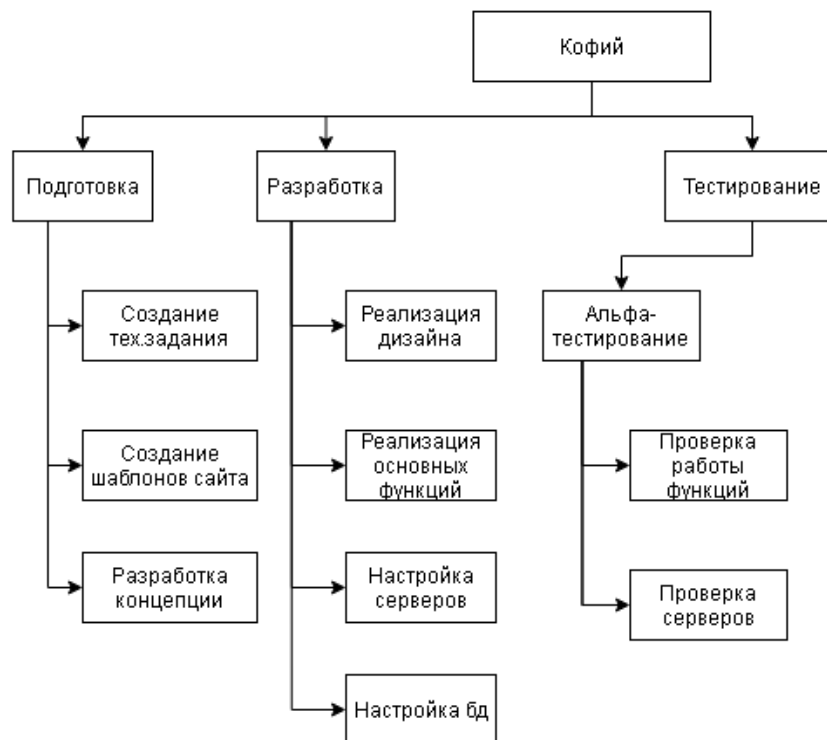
Кофий

Подготовка

Создание тех.задания

Создание шаблонов сайта

Разработка концепции

Разработка

Реализация дизайна

Реализация основных функций

Настройка серверов

Настройка бд

Тестирование

Альфа-тестирование

Проверка работы функций

Проверка серверов